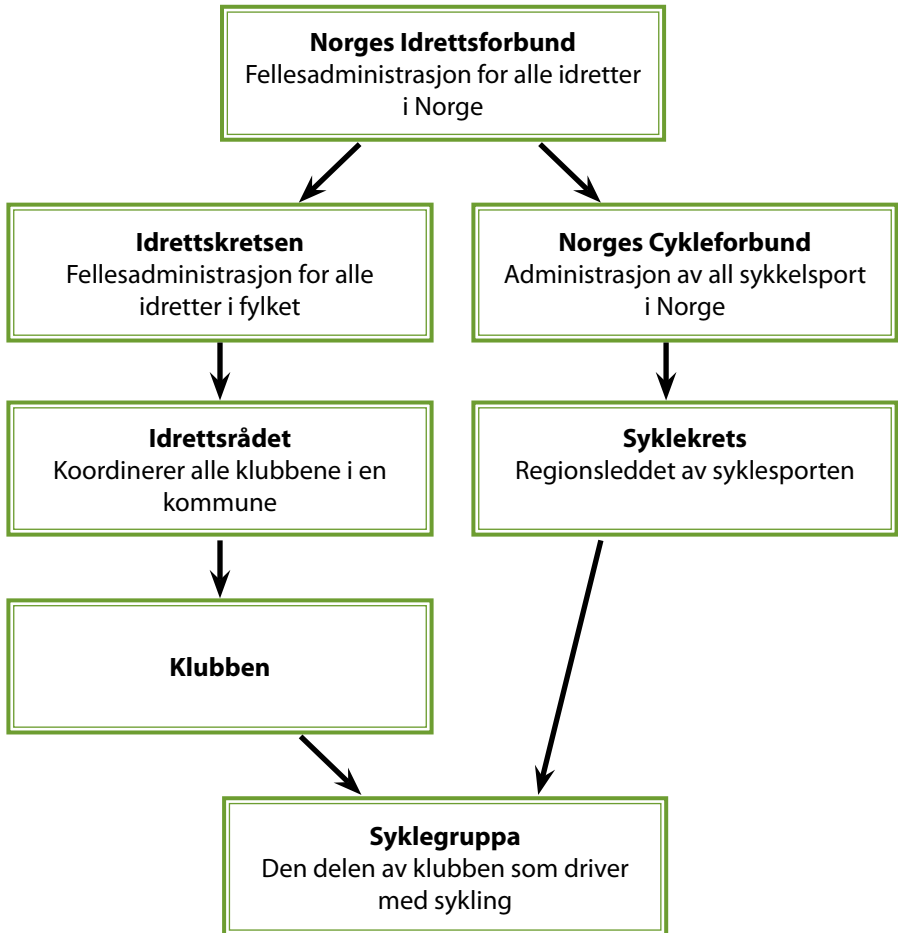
**Norges Idrettsforbund**
Fellesadministrasjon for alle idretter i Norge

**Idrettskretsen**
Fellesadministrasjon for alle idretter i fylket

**Norges Cykleforbund**
Administrasjon av all sykkelsport i Norge

**Idrettsrådet**
Koordinerer alle klubbene i en kommune

**Syklekrets**
Regionsleddet av syklesporten

**Klubben**

**Syklegruppa**
Den delen av klubben som driver med sykling